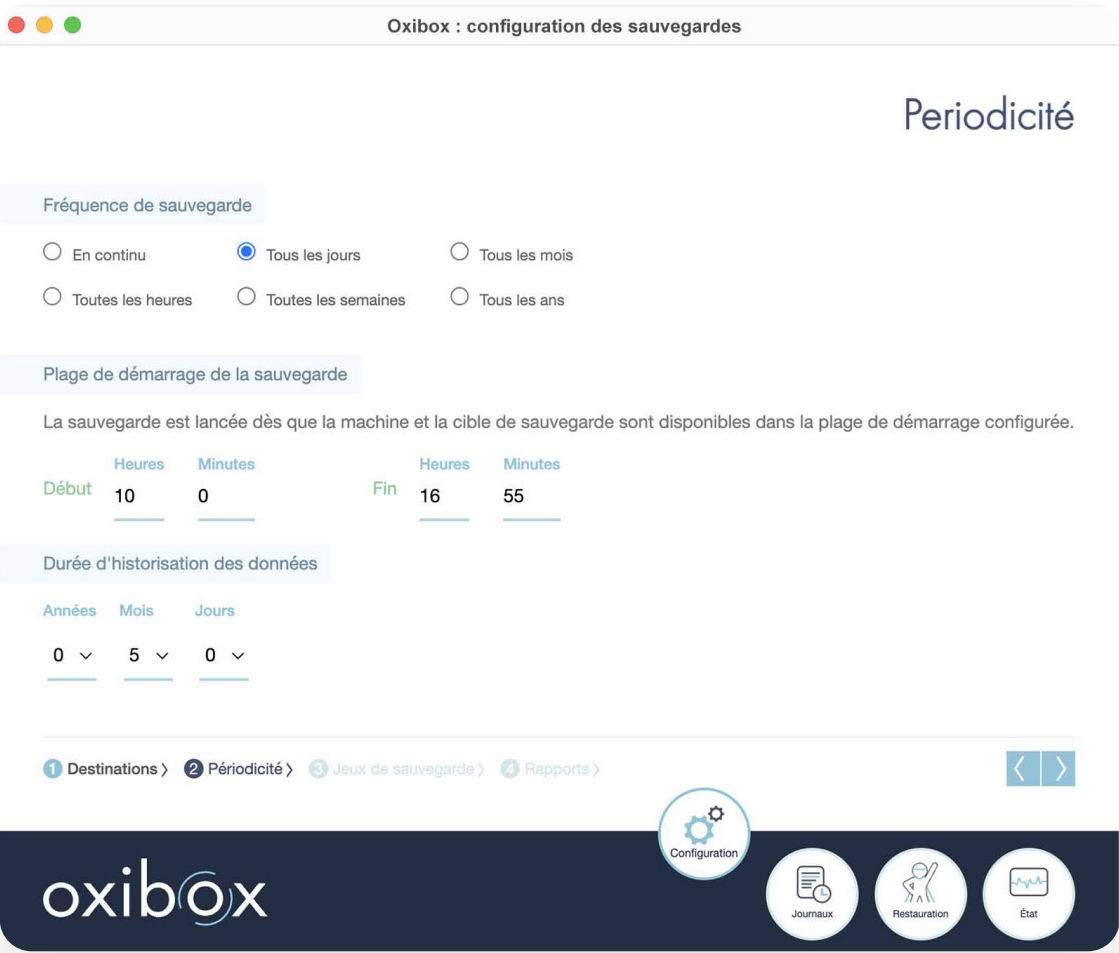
Oxibox : configuration des sauvegardes

Periodicité

Fréquence de sauvegarde

En continu
Tous les jours
Tous les mois
Toutes les heures
Toutes les semaines
Tous les ans

Plage de démarrage de la sauvegarde

La sauvegarde est lancée dès que la machine et la cible de sauvegarde sont disponibles dans la plage de démarrage configurée.

Début
Heures
10
Minutes
0
Fin
Heures
16
Minutes
55

Durée d'historisation des données

Années
0
Mois
5
Jours
0

1 Destinations ❯ 2 Périodicité ❯ 3 Jeux de sauvegarde ❯ 4 Rapports ❯

oxibox

Configuration
Journaux
Restauration
État